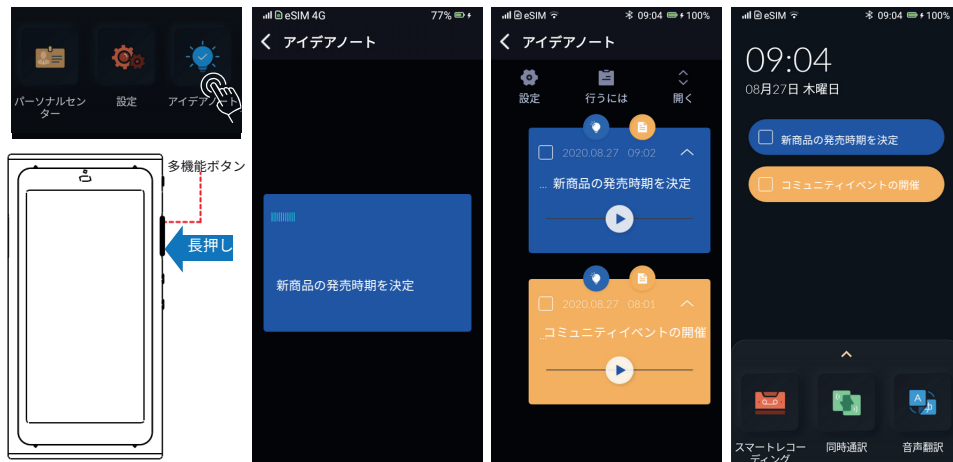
パーソナルセンター
設定
アイデアノート

多機能ボタン
長押し

eSIM 4G 77%
アイデアノート

新商品の発売時期を決定

eSIM 09:04 100%
アイデアノート
設定
行うには
開く

2020.08.27 09:02
… 新商品の発売時期を決定

2020.08.27 08:01
_コミュニティイベントの開催

eSIM 09:04 100%
09:04
08月27日 木曜日
新商品の発売時期を決定
コミュニティイベントの開催
スマートレコーディング
同時通訳
音声翻訳